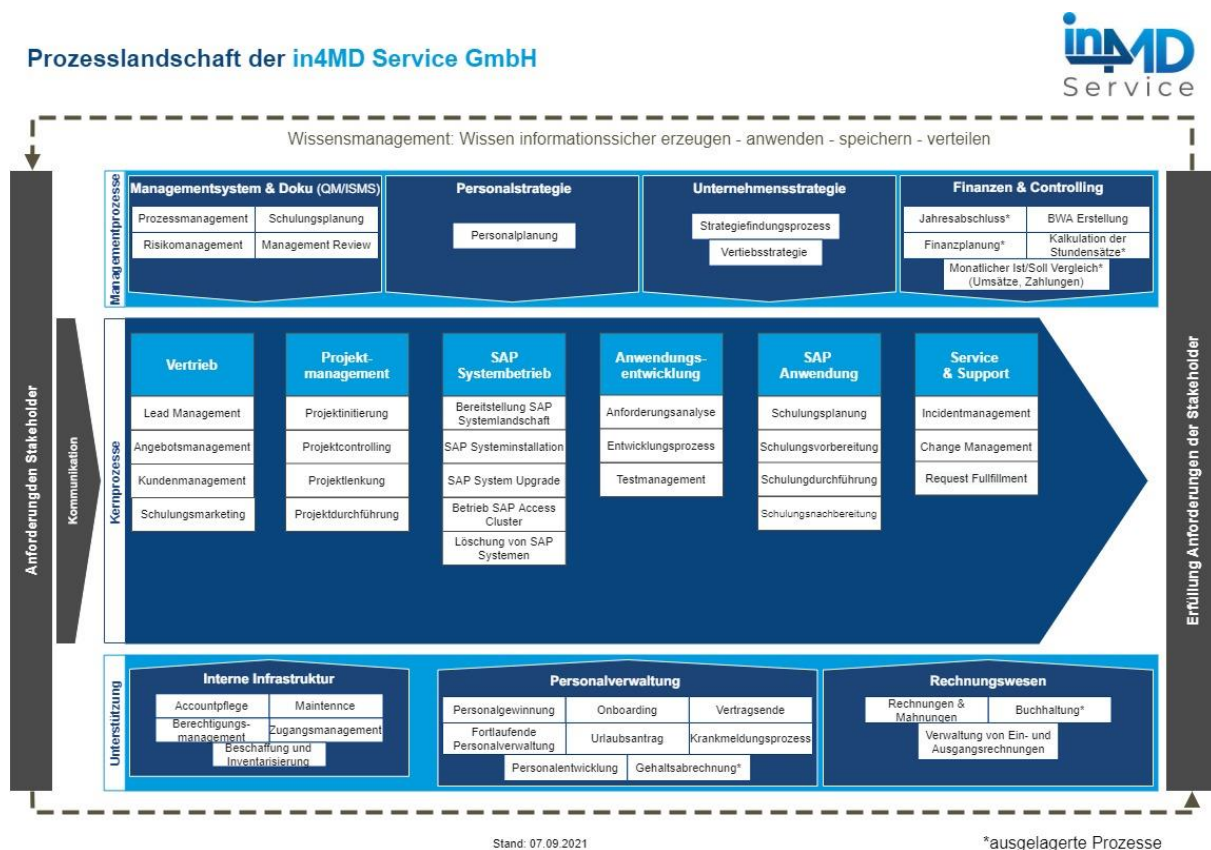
Prozesslandschaft der in4MD Service GmbH

in4MD Service

Wissensmanagement: Wissen informationssicher erzeugen - anwenden - speichern - verteilen

Anforderungen Stakeholder

Kommunikation

Managementprozesse

Managementsystem & Doku (QM/ISMS)
Prozessmanagement
Schulungsplanung
Risikomanagement
Management Review

Personalstrategie
Personalplanung

Unternehmensstrategie
Strategiefindungsprozess
Vertiebsstrategie

Finanzen & Controlling
Jahresabschluss*
BWA Erstellung
Finanzplanung*
Kalkulation der Stundensätze*
Monatlicher Ist/Soll Vergleich* (Umsätze, Zahlungen)

Kernprozesse

Vertrieb
Lead Management
Angebotsmanagement
Kundenmanagement
Schulungsmarketing

Projektmanagement
Projektinitiierung
Projektcontrolling
Projektlenkung
Projektdurchführung

SAP Systembetrieb
Bereitstellung SAP Systemlandschaft
SAP Systeminstallation
SAP System Upgrade
Betrieb SAP Access Cluster
Löschung von SAP Systemen

Anwendungsentwicklung
Anforderungsanalyse
Entwicklungsprozess
Testmanagement

SAP Anwendung
Schulungsplanung
Schulungsvorbereitung
Schulungsdurchführung
Schulungsnachbereitung

Service & Support
Incidentmanagement
Change Management
Request Fullfillment

Unterstützung

Interne Infrastruktur
Accountpflege
Maintennce
Berechtigungsmanagement
Zugangsmanagement
Beschaffung und Inventarisierung

Personalverwaltung
Personalgewinnung
Onboarding
Vertragsende
Fortlaufende Personalverwaltung
Urlaubsantrag
Krankmeldungsprozess
Personalentwicklung
Gehaltsabrechnung*

Rechnungswesen
Rechnungen & Mahnungen
Buchhaltung*
Verwaltung von Ein- und Ausgangsrechnungen

Erfüllung Anforderungen der Stakeholder

Stand: 07.09.2021

*ausgelagerte Prozesse